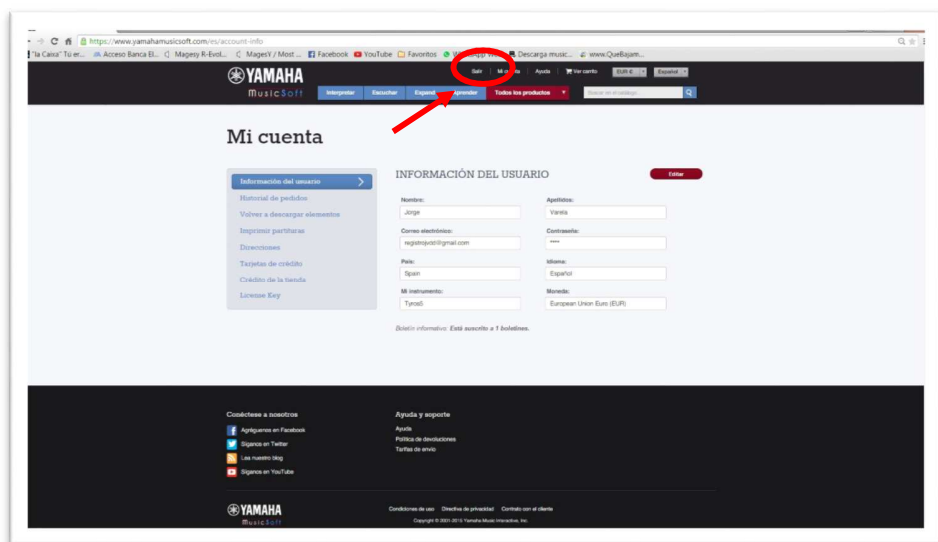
https://www.yamahamusicsoft.com/es/account-info

"la Caixa" Tu er... Acceso Banca El... MagesY R-Evol... MagesY / Most ... Facebook YouTube Favoritos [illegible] Descarga music... www.QueBajam...

YAMAHA MusicSoft

Salir | Mi cuenta | Ayuda | Ver carrito | EUR € | Español

Interpretar | Escuchar | Expandir | Aprender | Todos los productos

Buscar en el catálogo

Mi cuenta

Información del usuario
Historial de pedidos
Volver a descargar elementos
Imprimir partituras
Direcciones
Tarjetas de crédito
Crédito de la tienda
License Key

INFORMACIÓN DEL USUARIO

Editar

| Nombre: | Apellidos: |
|---|---|
| Jorge | Varela |
| Correo electrónico: | Contraseña: |
| registrojvol@gmail.com | **** |
| País: | Idioma: |
| Spain | Español |
| Mi instrumento: | Moneda: |
| Tyros5 | European Union Euro (EUR) |

Boletín informativo: Está suscrito a 1 boletines.

Conéctese a nosotros
Agréguenos en Facebook
Síganos en Twitter
Lea nuestro blog
Síganos en YouTube

Ayuda y soporte
Ayuda
Política de devoluciones
Tarifas de envío

YAMAHA MusicSoft

Condiciones de uso Directiva de privacidad Contrato con el cliente
Copyright © 2001-2015 Yamaha Music Interactive, Inc.